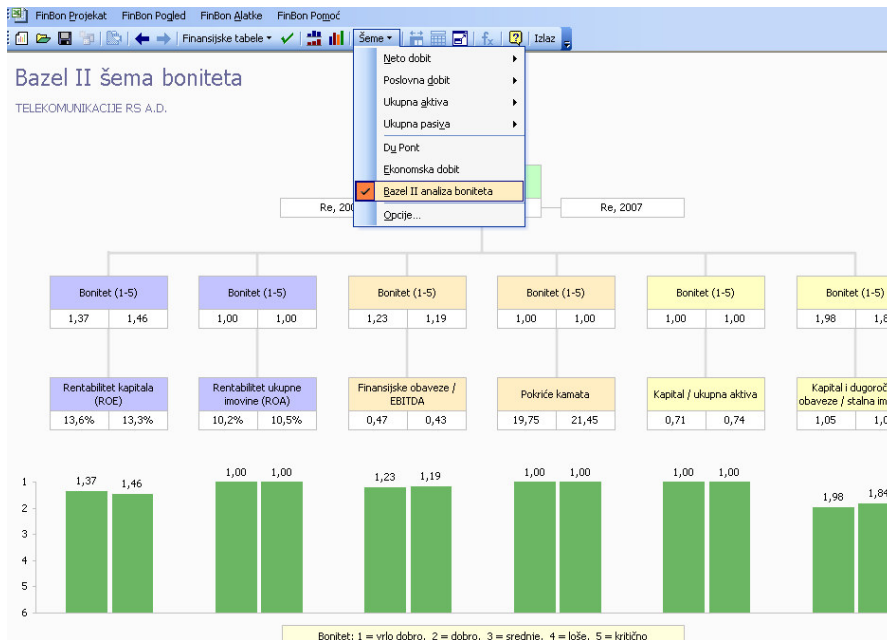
FinBon Projekat FinBon Pogled FinBon Alatke FinBon Pomoć

Finansijske tabele ▾ Šeme ▾ Izlaz

Neto dobit
Poslovna dobit
Ukupna aktiva
Ukupna pasiva
Du Pont
Ekonomska dobit
Bazel II analiza boniteta
Opcije...

Bazel II šema boniteta

TELEKOMUNIKACIJE RS A.D.

Re, 200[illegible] Re, 2007

| Bonitet (1-5) | |
|---|---|
| 1,37 | 1,46 |

| Bonitet (1-5) | |
|---|---|
| 1,00 | 1,00 |

| Bonitet (1-5) | |
|---|---|
| 1,23 | 1,19 |

| Bonitet (1-5) | |
|---|---|
| 1,00 | 1,00 |

| Bonitet (1-5) | |
|---|---|
| 1,00 | 1,00 |

| Bonitet (1-5) | |
|---|---|
| 1,98 | 1,8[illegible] |

| Rentabilitet kapitala (ROE) | |
|---|---|
| 13,6% | 13,3% |

| Rentabilitet ukupne imovine (ROA) | |
|---|---|
| 10,2% | 10,5% |

| Finansijske obaveze / EBITDA | |
|---|---|
| 0,47 | 0,43 |

| Pokriće kamata | |
|---|---|
| 19,75 | 21,45 |

| Kapital / ukupna aktiva | |
|---|---|
| 0,71 | 0,74 |

| Kapital i dugoroč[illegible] obaveze / stalna im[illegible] | |
|---|---|
| 1,05 | 1,0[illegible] |

1 2 3 4 5 6

1,37 1,46 1,00 1,00 1,23 1,19 1,00 1,00 1,00 1,00 1,98 1,84

Bonitet: 1 = vrlo dobro, 2 = dobro, 3 = srednje, 4 = loše, 5 = kritično